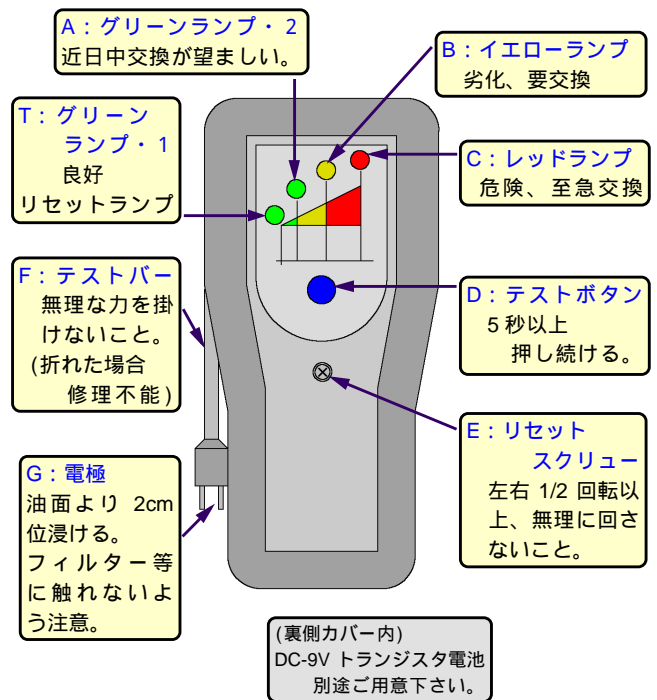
A：グリーンランプ・2
近日中交換が望ましい。

B：イエローランプ
劣化、要交換

T：グリーン
ランプ・1
良好
リセットランプ

C：レッドランプ
危険、至急交換

F：テストバー
無理な力を掛けないこと。
(折れた場合
修理不能)

D：テストボタン
5 秒以上
押し続ける。

E：リセット
スクリュー
左右 1/2 回転以上、無理に回さないこと。

G：電極
油面より 2cm 位浸ける。
フィルター等に触れないよう注意。

(裏側カバー内)
DC-9V トランジスタ電池
別途ご用意下さい。